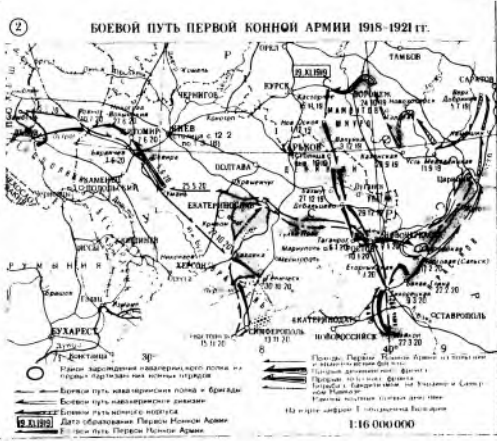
②

БОЕВОЙ ПУТЬ ПЕРВОЙ КОННОЙ АРМИИ 1918–1921 гг.

ТАМБОВ
САРАТОВ
КУРСК
19.XI.1919
ЧЕРНИГОВ
ЖИТОМИР
КИЕВ
ХАРЬКОВ
ПОЛТАВА
ЕКАТЕРИНОСЛАВ
КАМЕНЕЦ-ПОДОЛЬСКИЙ
ХЕРСОН
БУХАРЕСТ
Констанца
СИМФЕРОПОЛЬ
ЕКАТЕРИНОДАР
НОВОРОССИЙСК
СТАВРОПОЛЬ
Таганрог
Царицын
Кишинев
Одесса
Дунай
30°
40°

Район зарождения кавалерийского полка из первых партизанских конных отрядов
Боевой путь кавалерийских полка и бригады
Боевой путь кавалерийской дивизии
Боевой путь конного корпуса
19.XI.1919 Дата образования Первой Конной Армии
Боевой путь Первой Конной Армии
Походы Первой Конной Армии на польский и врангелевский фронты
Прорыв деникинского фронта
Прорыв польского фронта
Прорыв врангелевского фронта
Кольцо конных полков армии
На карте цифры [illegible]

1:16 000 000